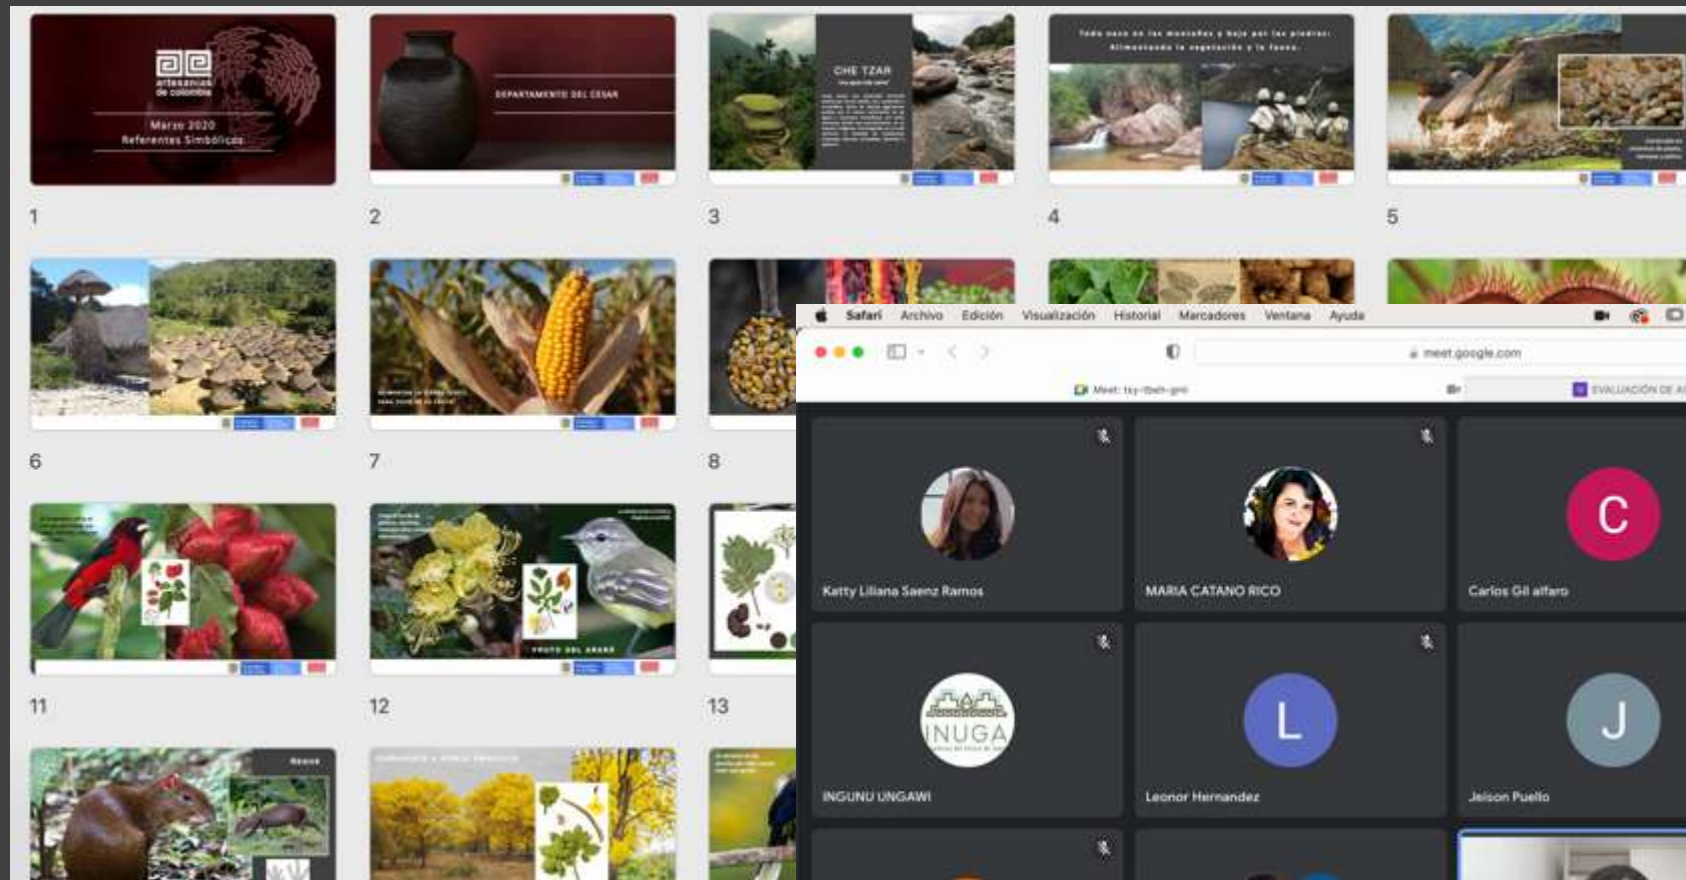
artesanías de colombia

Marzo 2020
Referentes Simbólicos

1

DEPARTAMENTO DEL CESAR

2

CHE TZAR

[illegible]

3

Todo nace en las montañas y baja por las piedras: Alimentando la vegetación y la fauna.

4

5

6

7

8

11

FRUTO DEL ARARE

12

13

Safari Archivo Edición Visualización Historial Marcadores Ventana Ayuda

meet.google.com

Meet: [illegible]

EVALUACIÓN DE A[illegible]

Katty Liliana Saenz Ramos

MARIA CATANO RICO

C

Carlos Gil alfaro

INUGA

INGUNU UNGAWI

L

Leonor Hernandez

J

Jeison Puello